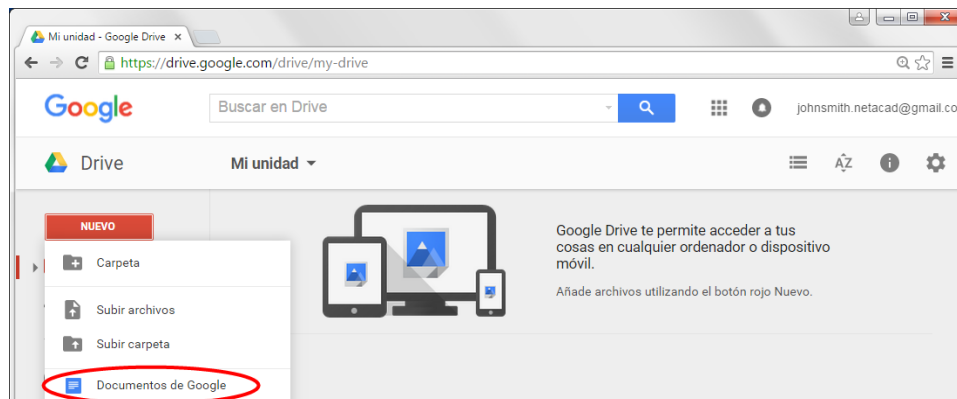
Mi unidad - Google Drive ×

https://drive.google.com/drive/my-drive

Google

Buscar en Drive

johnsmith.netacad@gmail.co

Drive

Mi unidad

NUEVO

Carpeta

Subir archivos

Subir carpeta

Documentos de Google

Google Drive te permite acceder a tus cosas en cualquier ordenador o dispositivo móvil.

Añade archivos utilizando el botón rojo Nuevo.